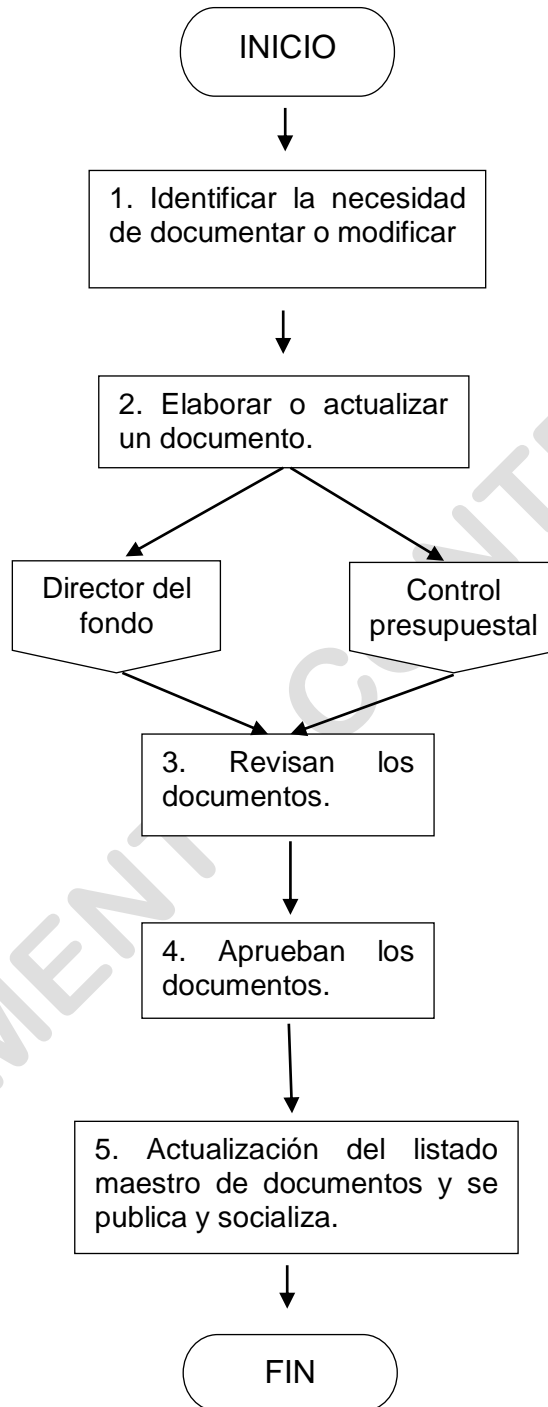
INICIO

1. Identificar la necesidad de documentar o modificar

2. Elaborar o actualizar un documento.

Director del fondo

Control presupuestal

3. Revisan los documentos.

4. Aprueban los documentos.

5. Actualización del listado maestro de documentos y se publica y socializa.

FIN